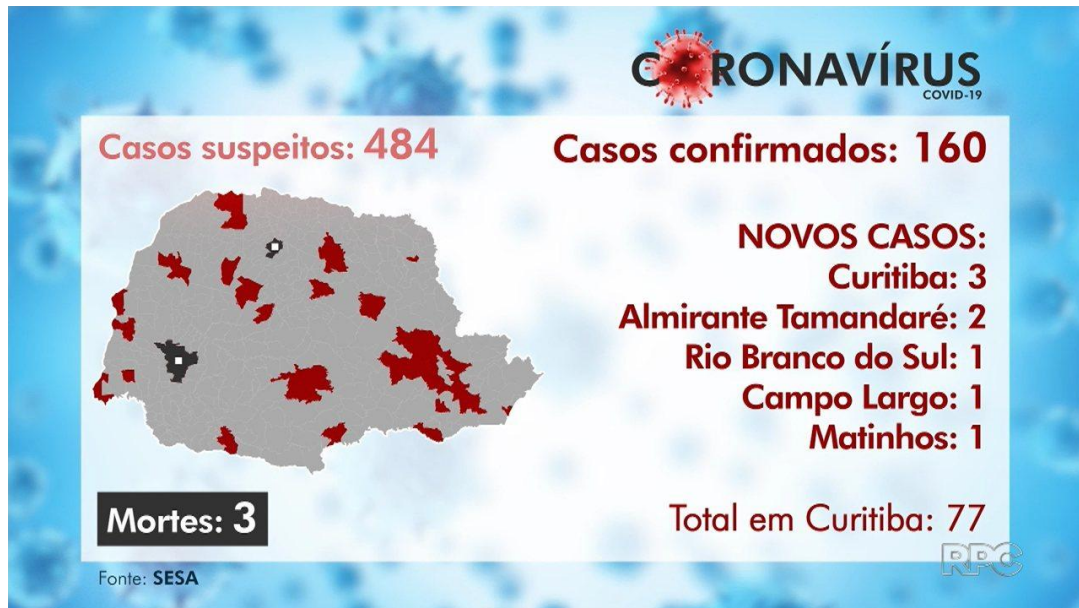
CORONAVÍRUS
COVID-19

Casos suspeitos: 484

Casos confirmados: 160

NOVOS CASOS:
Curitiba: 3
Almirante Tamandaré: 2
Rio Branco do Sul: 1
Campo Largo: 1
Matinhos: 1

Mortes: 3

Total em Curitiba: 77

Fonte: SESA

RPC